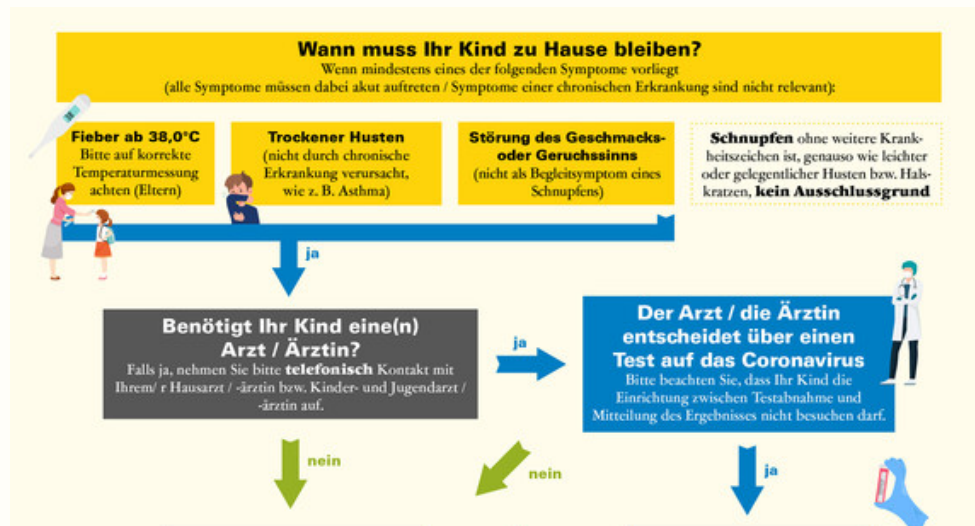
**Wann muss Ihr Kind zu Hause bleiben?**
Wenn mindestens eines der folgenden Symptome vorliegt
(alle Symptome müssen dabei akut auftreten / Symptome einer chronischen Erkrankung sind nicht relevant):

**Fieber ab 38,0°C**
Bitte auf korrekte Temperaturmessung achten (Eltern)

**Trockener Husten**
(nicht durch chronische Erkrankung verursacht, wie z. B. Asthma)

**Störung des Geschmacks- oder Geruchssinns**
(nicht als Begleitsymptom eines Schnupfens)

**Schnupfen** ohne weitere Krankheitszeichen ist, genauso wie leichter oder gelegentlicher Husten bzw. Halskratzen, **kein Ausschlussgrund**

ja

**Benötigt Ihr Kind eine(n) Arzt / Ärztin?**
Falls ja, nehmen Sie bitte **telefonisch** Kontakt mit Ihrem/ r Hausarzt / -ärztin bzw. Kinder- und Jugendarzt / -ärztin auf.

ja

**Der Arzt / die Ärztin entscheidet über einen Test auf das Coronavirus**
Bitte beachten Sie, dass Ihr Kind die Einrichtung zwischen Testabnahme und Mitteilung des Ergebnisses nicht besuchen darf.

nein

nein

ja